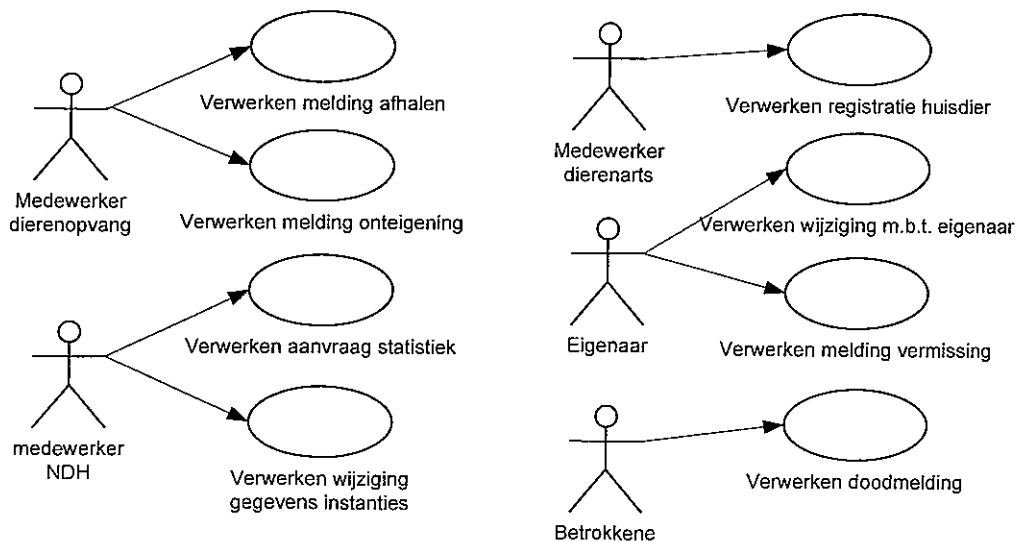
Verwerken melding afhalen

Medewerker dierenopvang

Verwerken melding onteigening

Verwerken aanvraag statistiek

medewerker NDH

Verwerken wijziging gegevens instanties

Medewerker dierenarts

Verwerken registratie huisdier

Verwerken wijziging m.b.t. eigenaar

Eigenaar

Verwerken melding vermissing

Verwerken doodmelding

Betrokkene